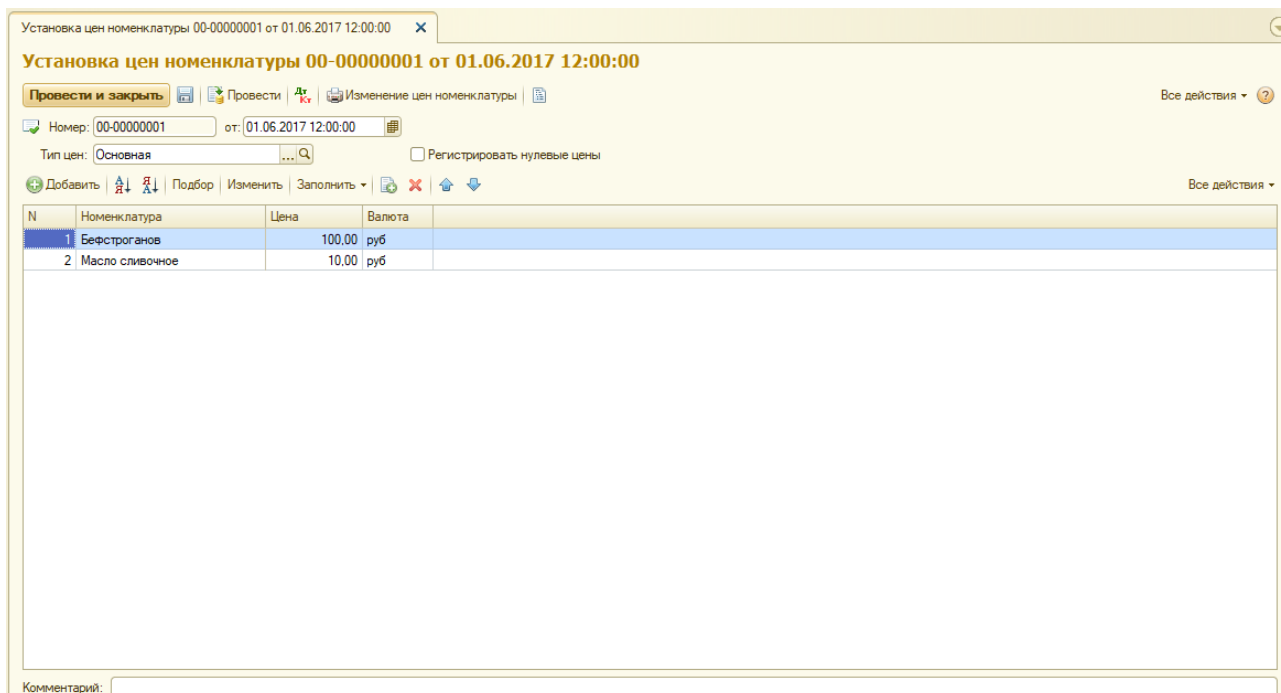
Установка цен номенклатуры 00-00000001 от 01.06.2017 12:00:00 ×

Установка цен номенклатуры 00-00000001 от 01.06.2017 12:00:00

Провести и закрыть | Провести | Дт Кт | Изменение цен номенклатуры | Все действия ▾ ?

Номер: 00-00000001 от: 01.06.2017 12:00:00

Тип цен: Основная ... Регистрировать нулевые цены

Добавить | Подбор | Изменить | Заполнить ▾ | Все действия ▾

| N | Номенклатура | Цена | Валюта |
|---|---|---|---|
| 1 | Бефстроганов | 100,00 | руб |
| 2 | Масло сливочное | 10,00 | руб |

Комментарий: